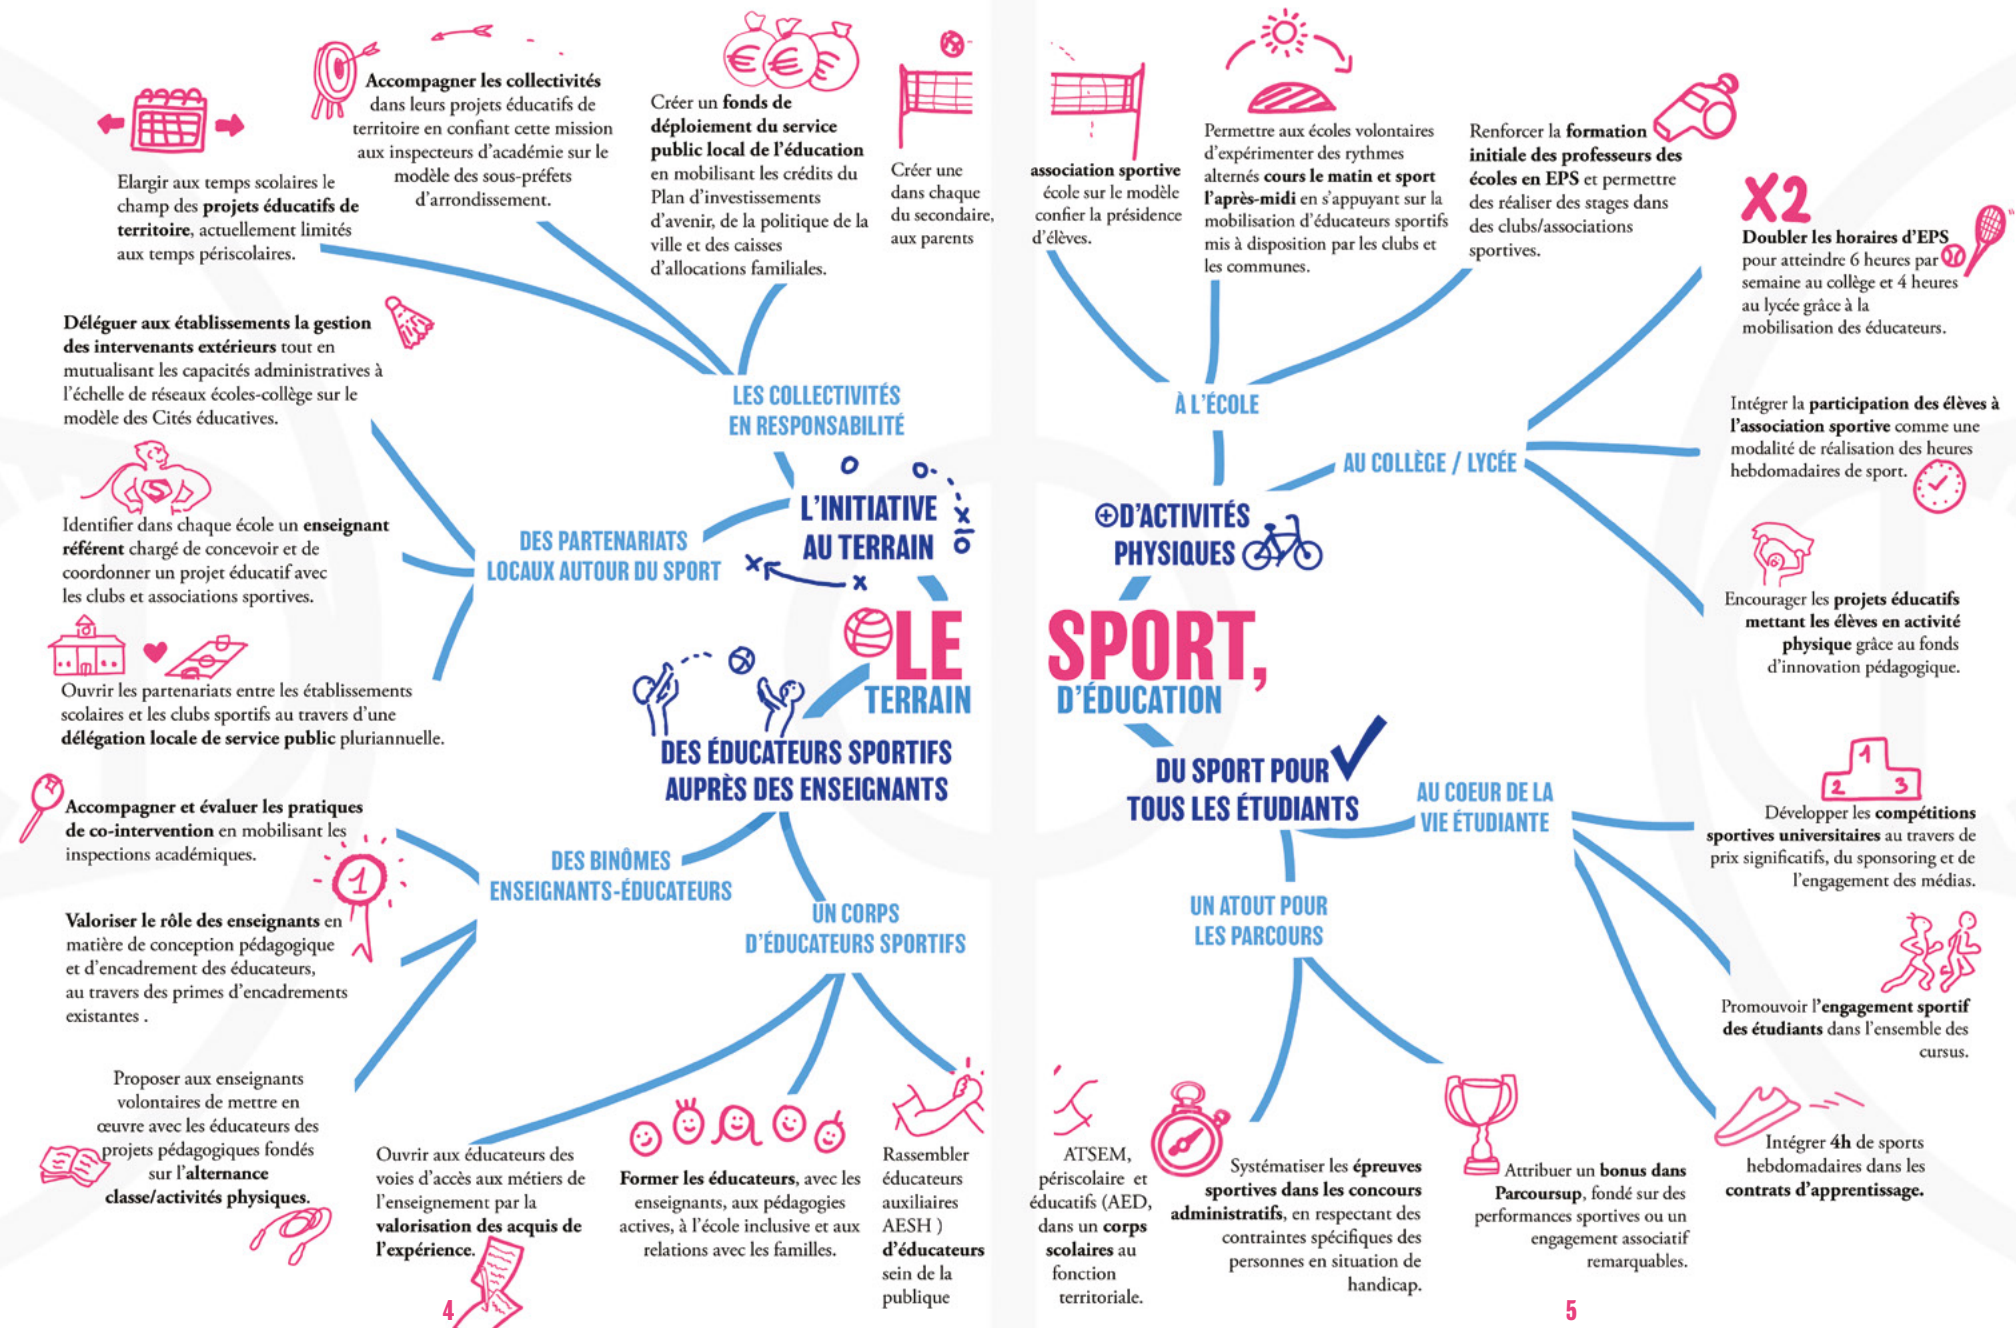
Elargir aux temps scolaires le champ des projets éducatifs de territoire, actuellement limités aux temps périscolaires.

Accompagner les collectivités dans leurs projets éducatifs de territoire en confiant cette mission aux inspecteurs d'académie sur le modèle des sous-préfets d'arrondissement.

Créer un fonds de déploiement du service public local de l'éducation en mobilisant les crédits du Plan d'investissements d'avenir, de la politique de la ville et des caisses d'allocations familiales.

Créer une dans chaque du secondaire, aux parents

association sportive école sur le modèle confier la présidence d'élèves.

Permettre aux écoles volontaires d'expérimenter des rythmes alternés cours le matin et sport l'après-midi en s'appuyant sur la mobilisation d'éducateurs sportifs mis à disposition par les clubs et les communes.

Renforcer la formation initiale des professeurs des écoles en EPS et permettre des réaliser des stages dans des clubs/associations sportives.

X2
Doubler les horaires d'EPS pour atteindre 6 heures par semaine au collège et 4 heures au lycée grâce à la mobilisation des éducateurs.

Déléguer aux établissements la gestion des intervenants extérieurs tout en mutualisant les capacités administratives à l'échelle de réseaux écoles-collège sur le modèle des Cités éducatives.

LES COLLECTIVITÉS EN RESPONSABILITÉ

À L'ÉCOLE

Intégrer la participation des élèves à l'association sportive comme une modalité de réalisation des heures hebdomadaires de sport.

AU COLLÈGE / LYCÉE

Identifier dans chaque école un enseignant référent chargé de concevoir et de coordonner un projet éducatif avec les clubs et associations sportives.

DES PARTENARIATS LOCAUX AUTOUR DU SPORT

L'INITIATIVE AU TERRAIN

+D'ACTIVITÉS PHYSIQUES

Encourager les projets éducatifs mettant les élèves en activité physique grâce au fonds d'innovation pédagogique.

Ouvrir les partenariats entre les établissements scolaires et les clubs sportifs au travers d'une délégation locale de service public pluriannuelle.

LE TERRAIN

SPORT, D'ÉDUCATION

DES ÉDUCATEURS SPORTIFS AUPRÈS DES ENSEIGNANTS

DU SPORT POUR TOUS LES ÉTUDIANTS

AU COEUR DE LA VIE ÉTUDIANTE

Développer les compétitions sportives universitaires au travers de prix significatifs, du sponsoring et de l'engagement des médias.

Accompagner et évaluer les pratiques de co-intervention en mobilisant les inspections académiques.

DES BINÔMES ENSEIGNANTS-ÉDUCATEURS

UN CORPS D'ÉDUCATEURS SPORTIFS

UN ATOUT POUR LES PARCOURS

Valoriser le rôle des enseignants en matière de conception pédagogique et d'encadrement des éducateurs, au travers des primes d'encadrements existantes .

Promouvoir l'engagement sportif des étudiants dans l'ensemble des cursus.

Proposer aux enseignants volontaires de mettre en œuvre avec les éducateurs des projets pédagogiques fondés sur l'alternance classe/activités physiques.

Ouvrir aux éducateurs des voies d'accès aux métiers de l'enseignement par la valorisation des acquis de l'expérience.

Former les éducateurs, avec les enseignants, aux pédagogies actives, à l'école inclusive et aux relations avec les familles.

Rassembler éducateurs auxiliaires AESH ) d'éducateurs sein de la publique

ATSEM, périscolaire et éducatifs (AED, dans un corps scolaires au fonction territoriale.

Systématiser les épreuves sportives dans les concours administratifs, en respectant des contraintes spécifiques des personnes en situation de handicap.

Attribuer un bonus dans Parcoursup, fondé sur des performances sportives ou un engagement associatif remarquables.

Intégrer 4h de sports hebdomadaires dans les contrats d'apprentissage.

4

5